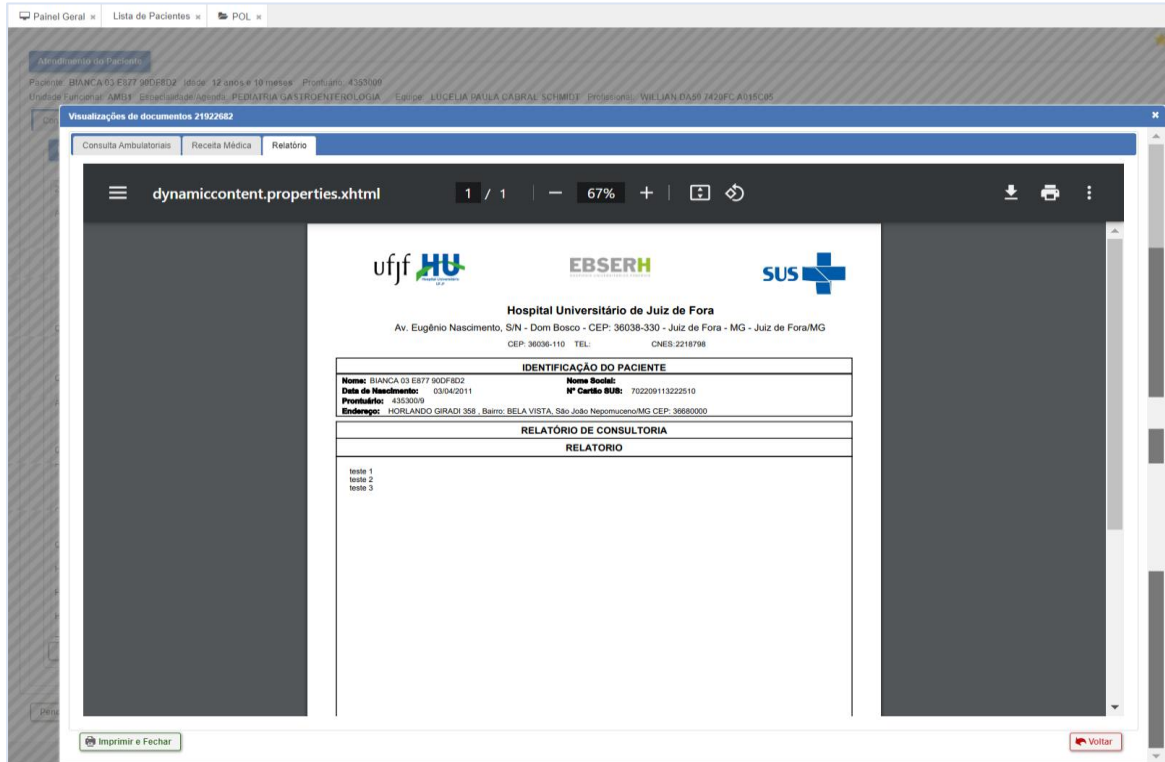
Painel Geral × Lista de Pacientes × POL ×

Atendimento do Paciente
Paciente: BIANCA 03 E877 90DF8D2 Idade: 12 anos e 10 meses Prontuário: 4353009
Unidade Funcional: AMB1 Especialidade/agenda: PEDIATRIA GASTROENTEROLOGIA Equipe: LUCELIA PAULA CABRAL SCHMIDT Profissional: WILLIAN DAS9 7420FC A015C05

Visualizações de documentos 21922682 ×

Consulta Ambulatoriais | Receita Médica | Relatório

dynamiccontent.properties.xhtml 1 / 1 67%

ufjf HU EBSERH SUS

Hospital Universitário de Juiz de Fora
Av. Eugênio Nascimento, S/N - Dom Bosco - CEP: 36038-330 - Juiz de Fora - MG - Juiz de Fora/MG
CEP: 36036-110 TEL: CNES:2218798

IDENTIFICAÇÃO DO PACIENTE
Nome: BIANCA 03 E877 90DF8D2 Nome Social:
Data de Nascimento: 03/04/2011 Nº Cartão SUS: 702209113222510
Prontuário: 435300/9
Endereço: HORLANDO GIRADI 358 , Bairro: BELA VISTA, São João Nepomuceno/MG CEP: 36680000

RELATÓRIO DE CONSULTORIA
RELATORIO

teste 1
teste 2
teste 3

Imprimir e Fechar
Voltar